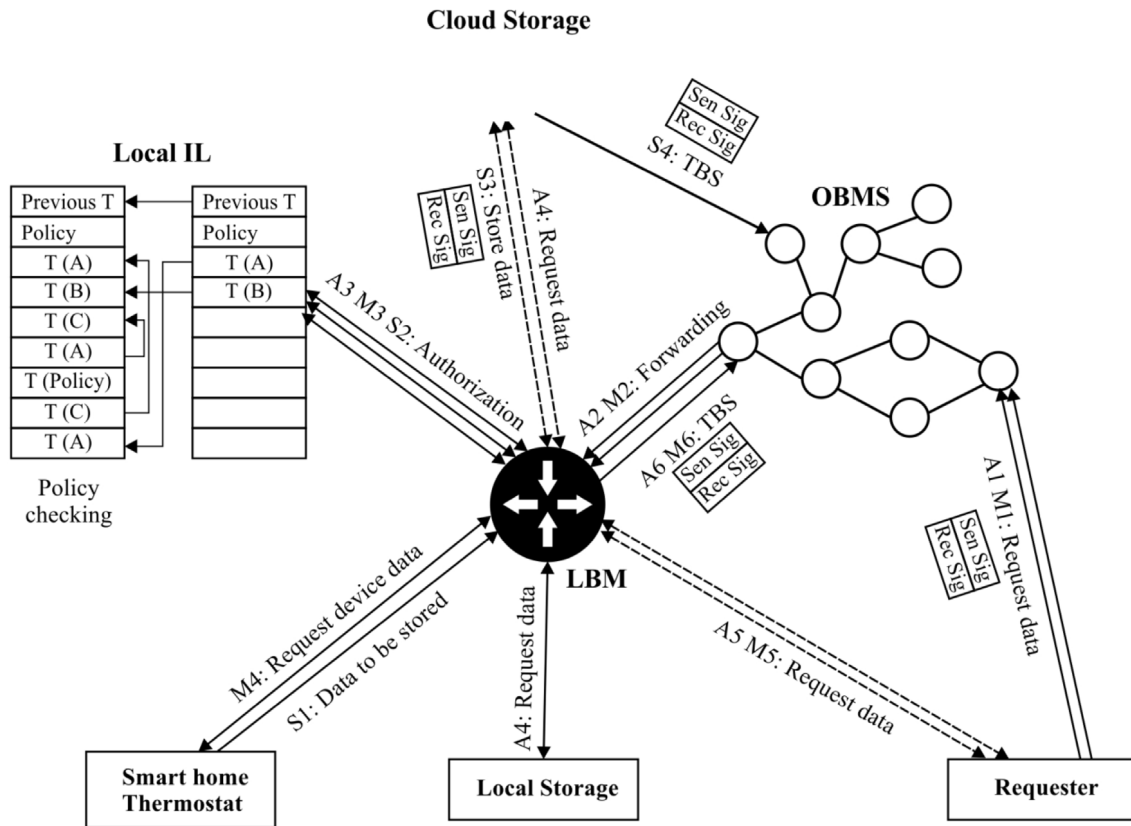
Cloud Storage

Sen Sig
Rec Sig
S4: TBS

Local IL

| Previous T |
|---|
| Policy |
| T (A) |
| T (B) |
| T (C) |
| T (A) |
| T (Policy) |
| T (C) |
| T (A) |

| Previous T |
|---|
| Policy |
| T (A) |
| T (B) |
| |
| |
| |
| |
| |

Policy checking

S3: Store data
Sen Sig
Rec Sig
A4: Request data

OBMS

A3 M3 S2: Authorization

A2 M2: Forwarding

A6 M6: TBS
Sen Sig
Rec Sig

A1 M1: Request data
Sen Sig
Rec Sig

LBM

M4: Request device data
S1: Data to be stored

A4: Request data

A5 M5: Request data

Smart home Thermostat

Local Storage

Requester